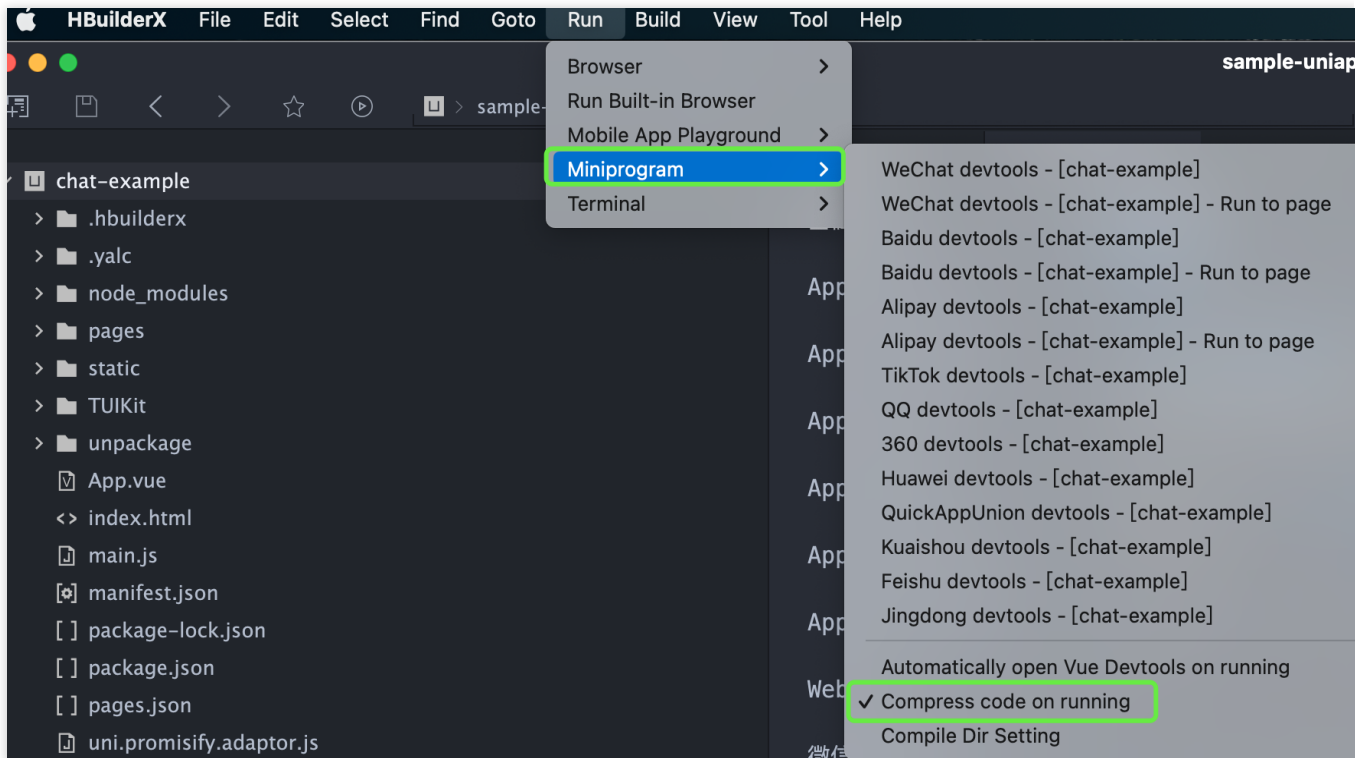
HBuilderX File Edit Select Find Goto Run Build View Tool Help

sample-uniap

sample-

Browser
Run Built-in Browser
Mobile App Playground
Miniprogram
Terminal

WeChat devtools - [chat-example]
WeChat devtools - [chat-example] - Run to page
Baidu devtools - [chat-example]
Baidu devtools - [chat-example] - Run to page
Alipay devtools - [chat-example]
Alipay devtools - [chat-example] - Run to page
TikTok devtools - [chat-example]
QQ devtools - [chat-example]
360 devtools - [chat-example]
Huawei devtools - [chat-example]
QuickAppUnion devtools - [chat-example]
Kuaishou devtools - [chat-example]
Feishu devtools - [chat-example]
Jingdong devtools - [chat-example]
Automatically open Vue Devtools on running
✓ Compress code on running
Compile Dir Setting

chat-example
.hbuilderx
.yalc
node_modules
pages
static
TUIKit
unpackage
App.vue
index.html
main.js
manifest.json
package-lock.json
package.json
pages.json
uni.promisify.adaptor.js

App
App
App
App
App
App
Web
微信